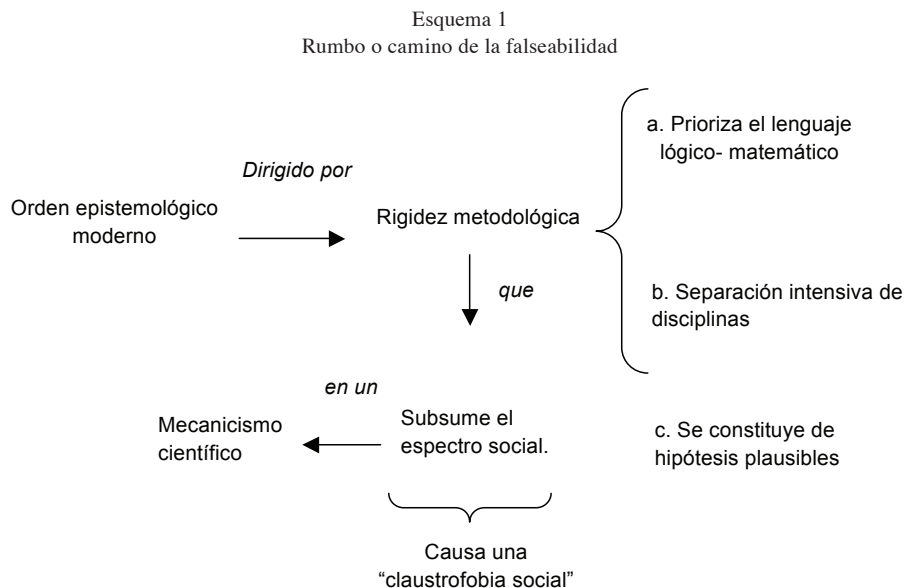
Esquema 1
Rumbo o camino de la falseabilidad

Orden epistemológico moderno

Dirigido por

Rigidez metodológica

a. Prioriza el lenguaje lógico- matemático

b. Separación intensiva de disciplinas

que

en un

Mecanicismo científico

Subsume el espectro social.

c. Se constituye de hipótesis plausibles

Causa una "claustrofobia social"